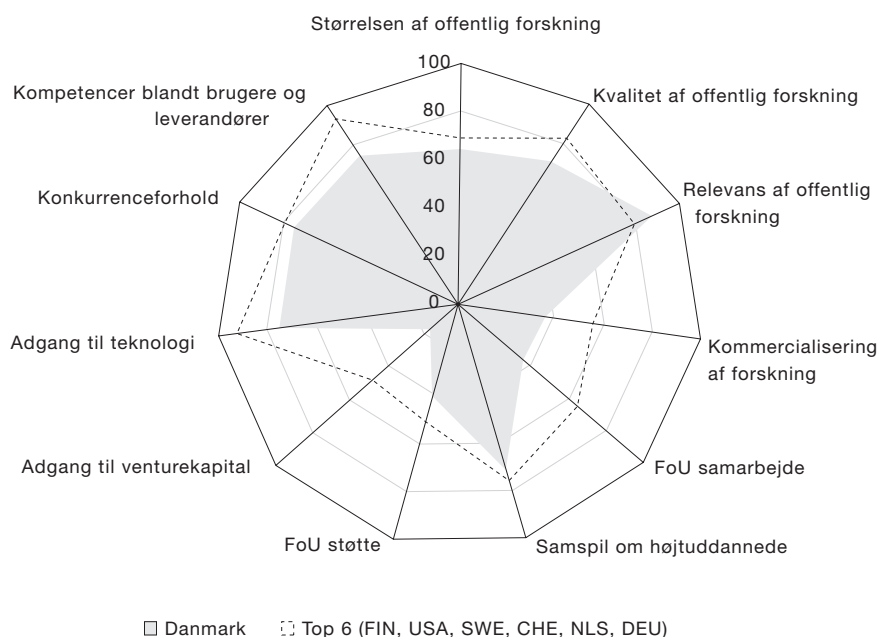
Størrelsen af offentlig forskning

100

80

60

40

20

0

Kompetencer blandt brugere og leverandører

Kvalitet af offentlig forskning

Konkurrenceforhold

Relevans af offentlig forskning

Adgang til teknologi

Kommercialisering af forskning

Adgang til venturekapital

FoU samarbejde

FoU støtte

Samspil om højtuddannede

Danmark Top 6 (FIN, USA, SWE, CHE, NLS, DEU)